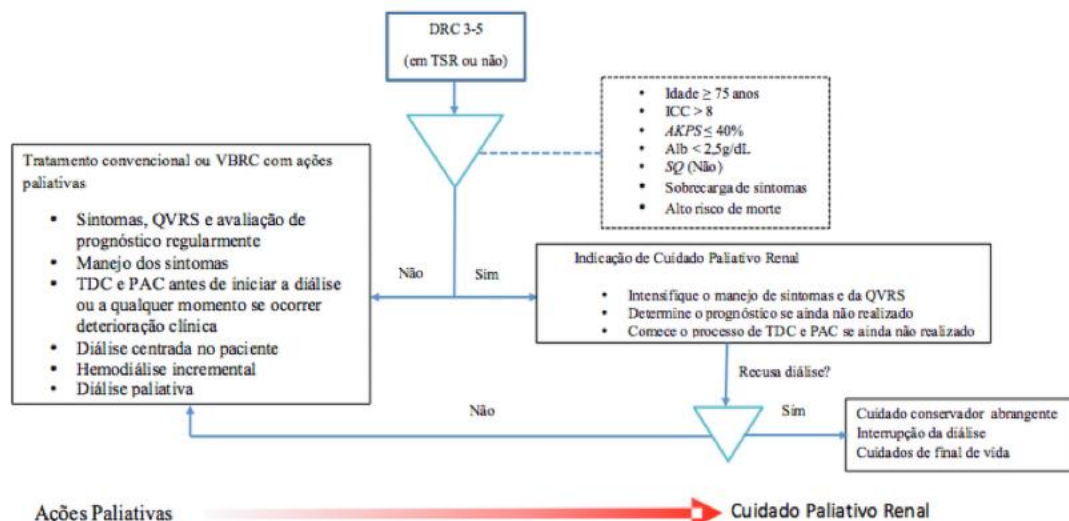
DRC 3-5

(em TSR ou não)

- Idade $\geq$ 75 anos
- ICC > 8
- *AKPS* $\leq$ 40%
- Alb < 2,5g/dL
- *SQ* (Não)
- Sobrecarga de sintomas
- Alto risco de morte

Tratamento convencional ou VBRC com ações paliativas

- Sintomas, QVRS e avaliação de prognóstico regularmente
- Manejo dos sintomas
- TDC e PAC antes de iniciar a diálise ou a qualquer momento se ocorrer deterioração clínica
- Diálise centrada no paciente
- Hemodiálise incremental
- Diálise paliativa

Não

Sim

Indicação de Cuidado Paliativo Renal

- Intensifique o manejo de sintomas e da QVRS
- Determine o prognóstico se ainda não realizado
- Comece o processo de TDC e PAC se ainda não realizado

Recusa diálise?

Não

Sim

Cuidado conservador abrangente
Interrupção da diálise
Cuidados de final de vida

Ações Paliativas

Cuidado Paliativo Renal